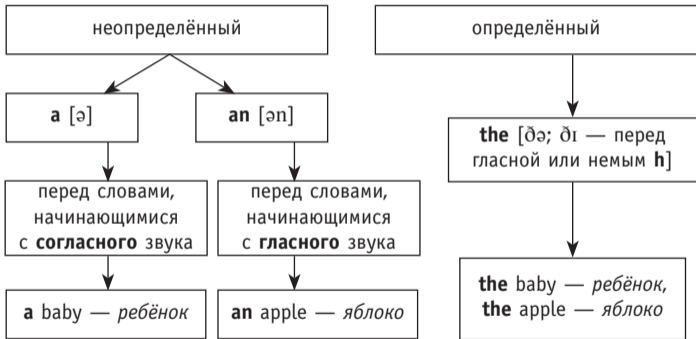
неопределённый

a [ə]

an [ən]

перед словами, начинающимися с согласного звука

перед словами, начинающимися с гласного звука

a baby — ребёнок

an apple — яблоко

определённый

the [ðə; ðɪ — перед гласной или немым h]

the baby — ребёнок, the apple — яблоко